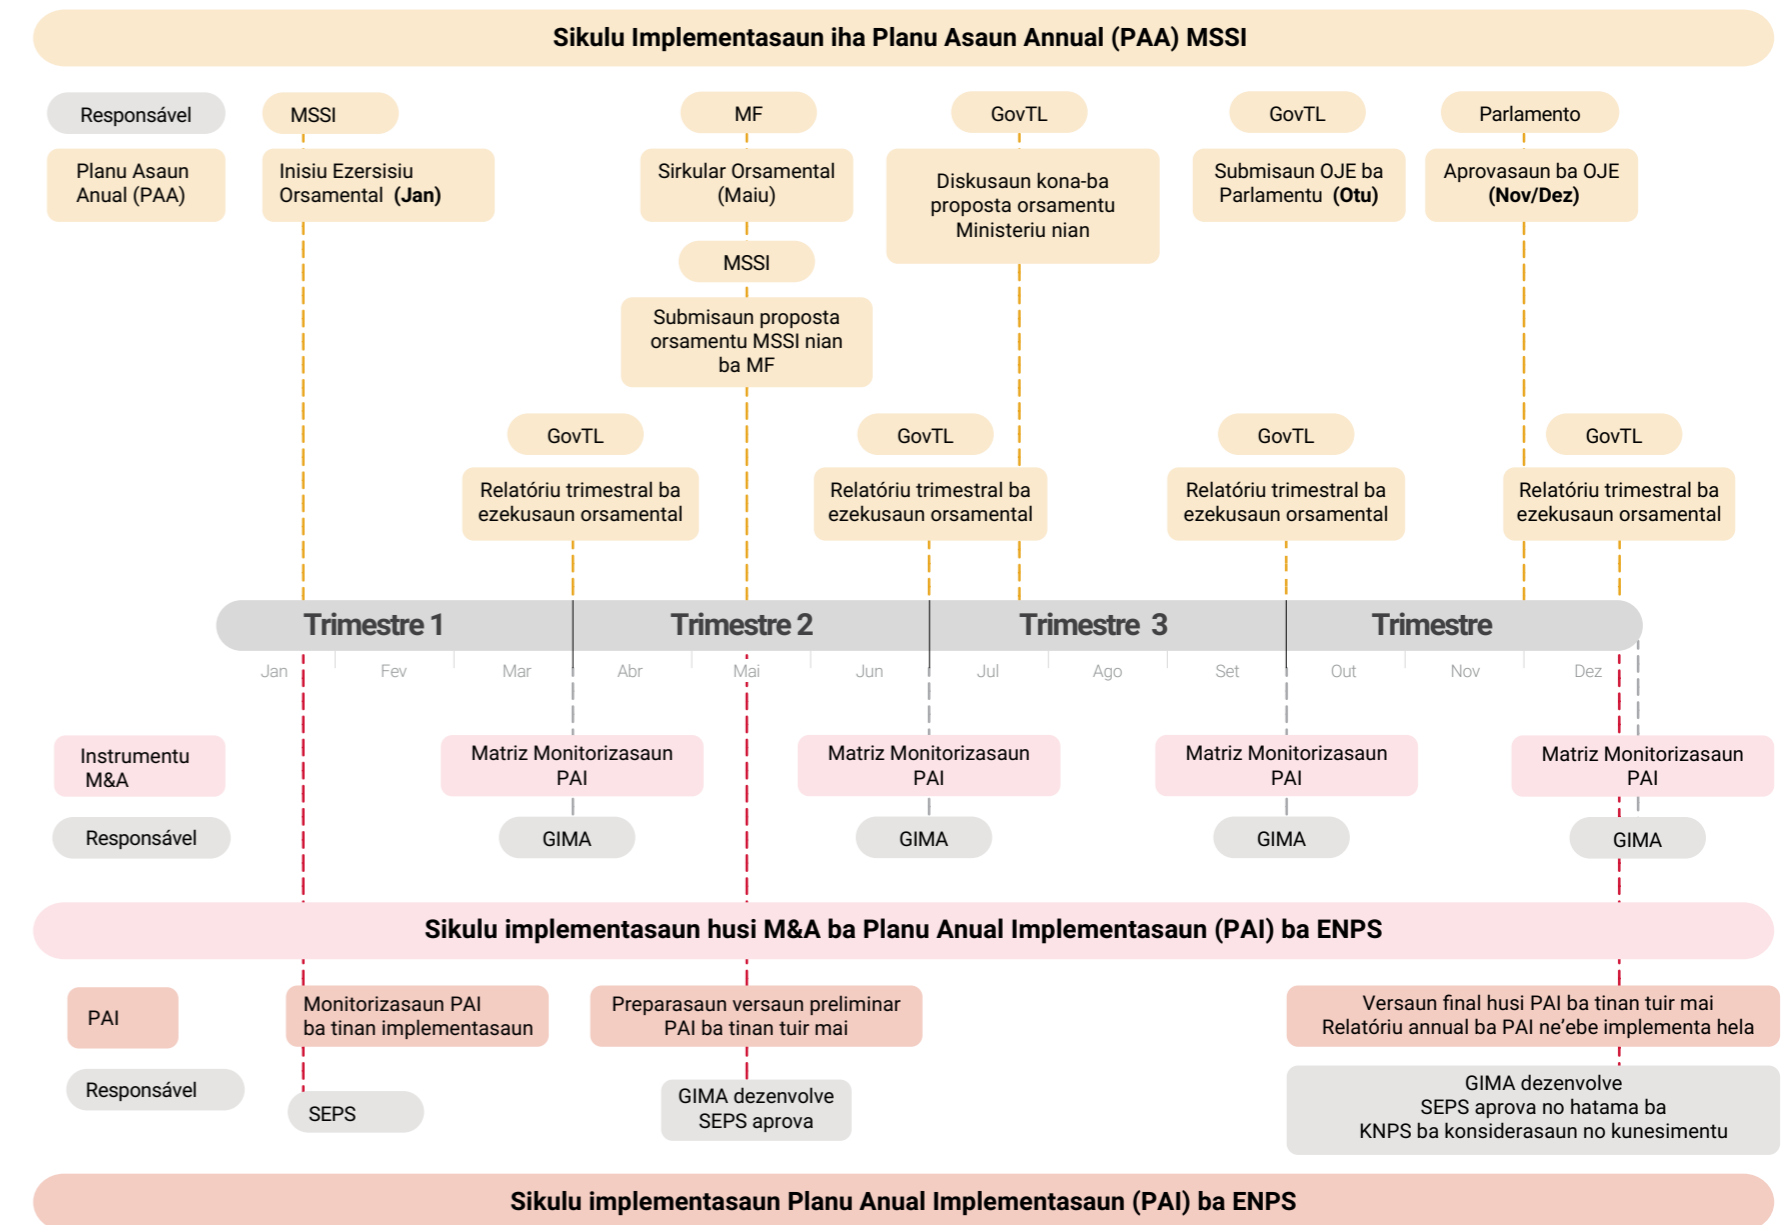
Sikulu Implementasaun iha Planu Asaun Annual (PAA) MSSI

Responsável

Planu Asaun Anual (PAA)

MSSI

Inisiu Ezersisiu Orsamental **(Jan)**

MF

Sirkular Orsamental (Maiu)

MSSI

Submisaun proposta orsamentu MSSI nian ba MF

GovTL

Diskusaun kona-ba proposta orsamentu Ministeriu nian

GovTL

Submisaun OJE ba Parlamentu **(Otu)**

Parlamento

Aprovasaun ba OJE **(Nov/Dez)**

GovTL

Relatóriu trimestral ba ezekusaun orsamental

GovTL

Relatóriu trimestral ba ezekusaun orsamental

GovTL

Relatóriu trimestral ba ezekusaun orsamental

GovTL

Relatóriu trimestral ba ezekusaun orsamental

Trimestre 1 Trimestre 2 Trimestre 3 Trimestre

Jan Fev Mar Abr Mai Jun Jul Ago Set Out Nov Dez

Instrumentu M&A

Matriz Monitorizasaun PAI

Matriz Monitorizasaun PAI

Matriz Monitorizasaun PAI

Matriz Monitorizasaun PAI

Responsável

GIMA

GIMA

GIMA

GIMA

Sikulu implementasaun husi M&A ba Planu Anual Implementasaun (PAI) ba ENPS

PAI

Monitorizasaun PAI ba tinan implementasaun

Preparasaun versaun preliminar PAI ba tinan tuir mai

Versaun final husi PAI ba tinan tuir mai
Relatóriu annual ba PAI ne'ebe implementa hela

Responsável

SEPS

GIMA dezenvolve
SEPS aprova

GIMA dezenvolve
SEPS aprova no hatama ba
KNPS ba konsiderasaun no kunesimentu

Sikulu implementasaun Planu Anual Implementasaun (PAI) ba ENPS